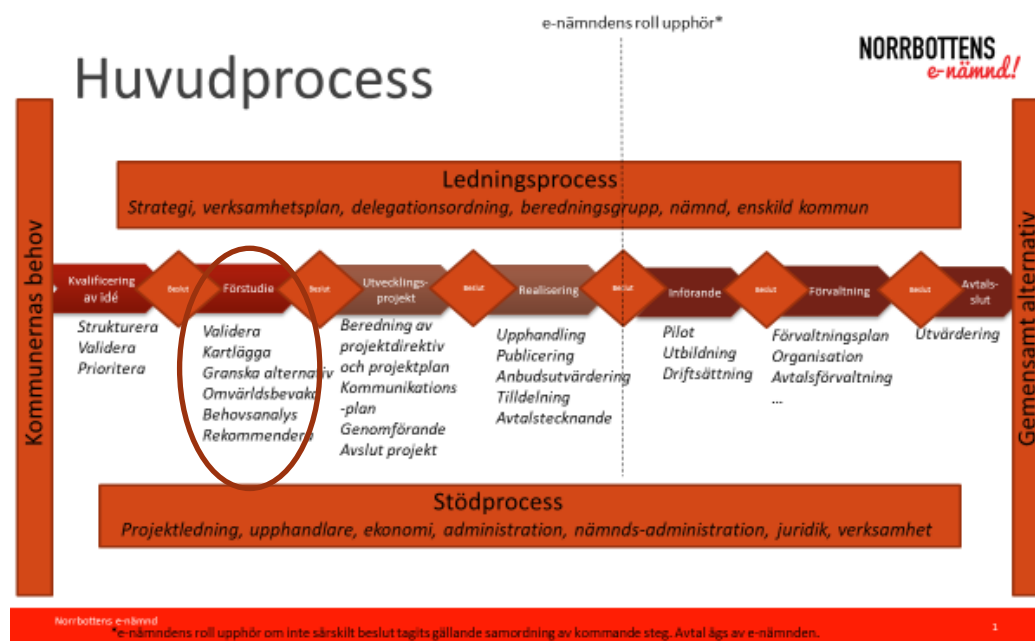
e-nämndens roll upphör*

NORRBOTTENS
e-nämnd!

Huvudprocess

Kommunernas behov

Gemensamt alternativ

Ledningsprocess
Strategi, verksamhetsplan, delegationsordning, beredningsgrupp, nämnd, enskild kommun

Kvalificering av idé

Beslut

Förstudie

Beslut

Utvecklings-projekt

Beslut

Realisering

Beslut

Införande

Beslut

Förvaltning

Beslut

Avtals-slut

Strukturera
Validera
Prioritera

Validera
Kartlägga
Granska alternativ
Omvärldsbevaka
Behovsanalys
Rekommendera

Beredning av projektdirektiv och projektplan
Kommunikations-plan
Genomförande
Avslut projekt

Upphandling
Publicering
Anbudsutvärdering
Tilldelning
Avtalstecknande

Pilot
Utbildning
Driftsättning

Förvaltningsplan
Organisation
Avtalsförvaltning
...

Utvärdering

Stödprocess
Projektledning, upphandlare, ekonomi, administration, nämnds-administration, juridik, verksamhet

Norrbottens e-nämnd
*e-nämndens roll upphör om inte särskilt beslut tagits gällande samordning av kommande steg. Avtal ägs av e-nämnden.

1